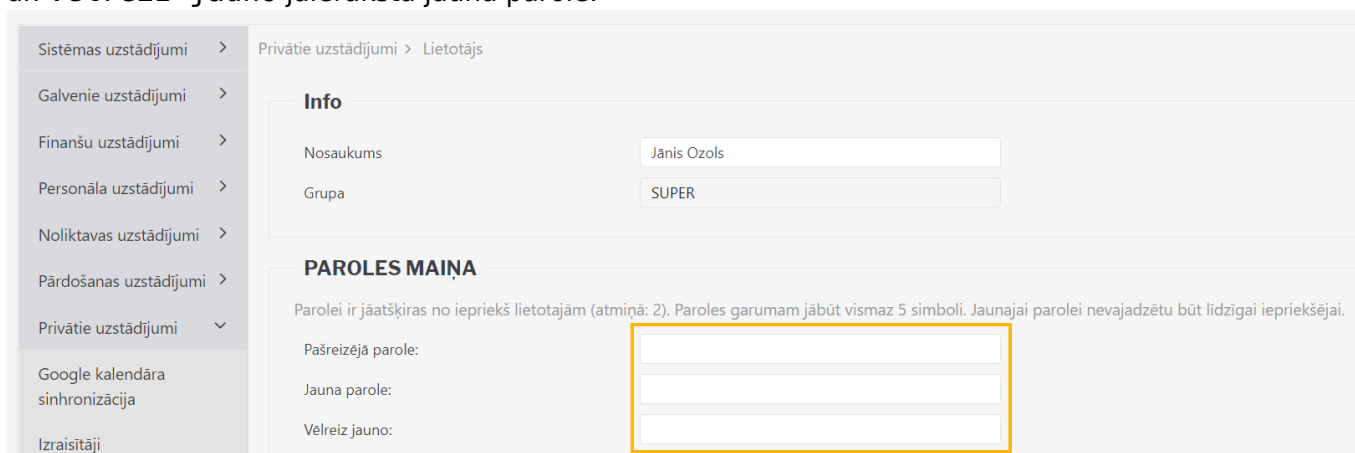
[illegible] jauna parole.

Sistēmas uzstādījumi >
Galvenie uzstādījumi >
Finanšu uzstādījumi >
Personāla uzstādījumi >
Noliktavas uzstādījumi >
Pārdošanas uzstādījumi >
Privātie uzstādījumi
Google kalendāra sinhronizācija
Izraisītāji

Privātie uzstādījumi > Lietotājs

Info

Nosaukums Jānis Ozols
Grupa SUPER

PAROLES MAIŅA

Parolei ir jāatšķiras no iepriekš lietotajām (atmiņā: 2). Paroles garumam jābūt vismaz 5 simboli. Jaunajai parolei nevajadzētu būt līdzīgai iepriekšējai.

Pašreizējā parole:
Jauna parole:
Vēlreiz jauno: